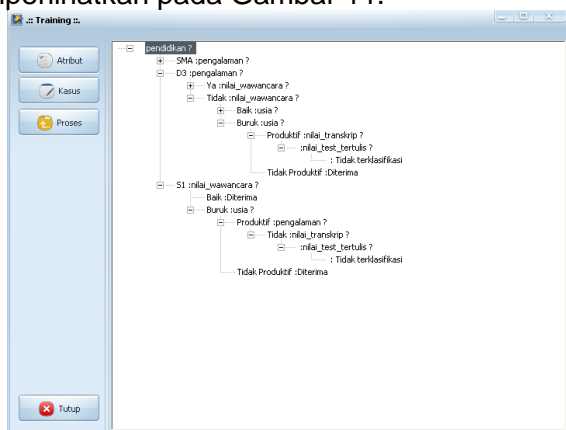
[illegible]perlihatkan pada Gambar 11.

.:: Training ::.

Atribut
Kasus
Proses

pendidikan ?
SMA :pengalaman ?
D3 :pengalaman ?
Ya :nilai_wawancara ?
Tidak :nilai_wawancara ?
Baik :usia ?
Buruk :usia ?
Produktif :nilai_transkrip ?
:nilai_test_tertulis ?
: Tidak terklasifikasi
Tidak Produktif :Diterima
S1 :nilai_wawancara ?
Baik :Diterima
Buruk :usia ?
Produktif :pengalaman ?
Tidak :nilai_transkrip ?
:nilai_test_tertulis ?
: Tidak terklasifikasi
Tidak Produktif :Diterima

Tutup